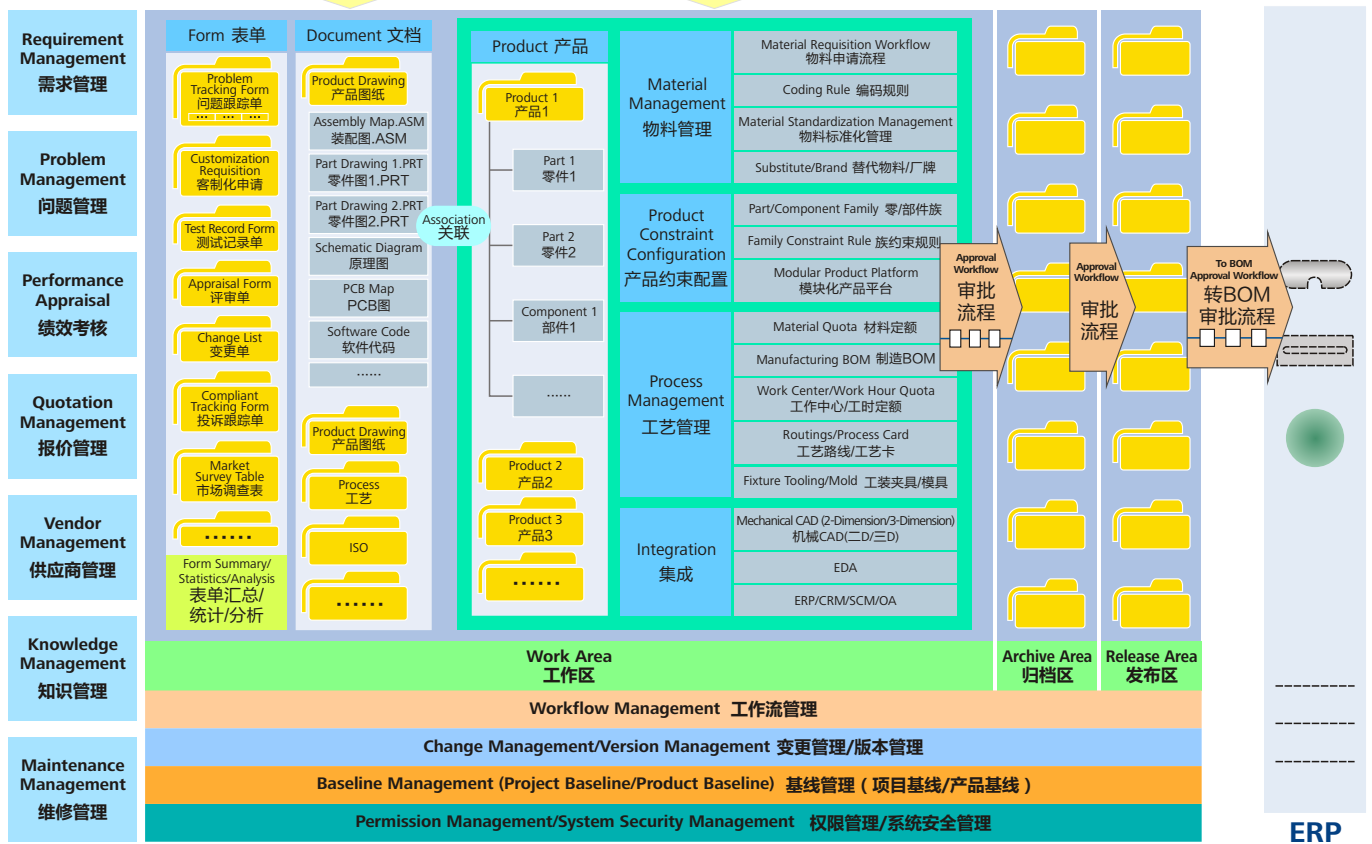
Requirement Management
需求管理

Problem Management
问题管理

Performance Appraisal
绩效考核

Quotation Management
报价管理

Vendor Management
供应商管理

Knowledge Management
知识管理

Maintenance Management
维修管理

Form 表单

Problem Tracking Form
问题跟踪单
... ... ...

Customization Requisition
客制化申请

Test Record Form
测试记录单

Appraisal Form
评审单

Change List
变更单

Compliant Tracking Form
投诉跟踪单

Market Survey Table
市场调查表

......

Form Summary/ Statistics/Analysis
表单汇总/ 统计/分析

Document 文档

Product Drawing
产品图纸

Assembly Map.ASM
装配图.ASM

Part Drawing 1.PRT
零件图1.PRT

Part Drawing 2.PRT
零件图2.PRT

Schematic Diagram
原理图

PCB Map
PCB图

Software Code
软件代码

......

Product Drawing
产品图纸

Process
工艺

ISO

......

Association
关联

Product 产品

Product 1
产品1

Part 1
零件1

Part 2
零件2

Component 1
部件1

......

Product 2
产品2

Product 3
产品3

......

Material Management
物料管理

Material Requisition Workflow
物料申请流程

Coding Rule 编码规则

Material Standardization Management
物料标准化管理

Substitute/Brand 替代物料/厂牌

Product Constraint Configuration
产品约束配置

Part/Component Family 零/部件族

Family Constraint Rule 族约束规则

Modular Product Platform
模块化产品平台

Process Management
工艺管理

Material Quota 材料定额

Manufacturing BOM 制造BOM

Work Center/Work Hour Quota
工作中心/工时定额

Routings/Process Card
工艺路线/工艺卡

Fixture Tooling/Mold 工装夹具/模具

Integration
集成

Mechanical CAD (2-Dimension/3-Dimension)
机械CAD(二D/三D)

EDA

ERP/CRM/SCM/OA

Approval Workflow
审批流程

Approval Workflow
审批流程

To BOM Approval Workflow
转BOM审批流程

Work Area
工作区

Archive Area
归档区

Release Area
发布区

Workflow Management 工作流管理

Change Management/Version Management 变更管理/版本管理

Baseline Management (Project Baseline/Product Baseline) 基线管理（项目基线/产品基线）

Permission Management/System Security Management 权限管理/系统安全管理

ERP